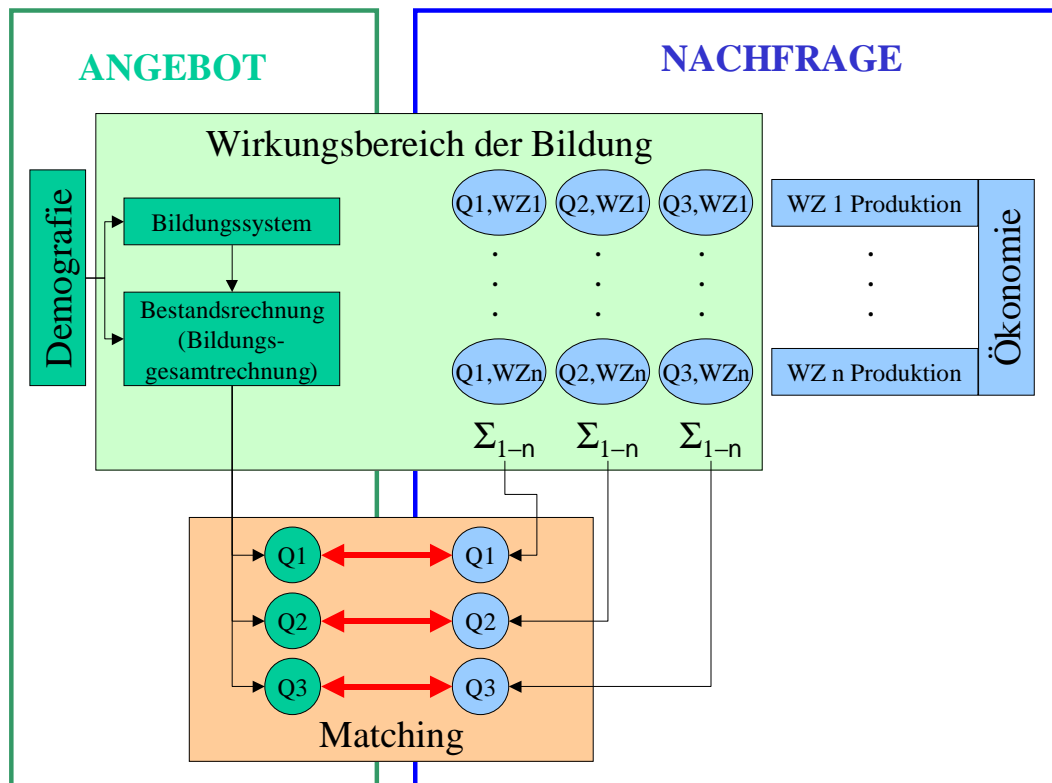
ANGEBOT

NACHFRAGE

Wirkungsbereich der Bildung

Demografie

Bildungssystem

Bestandsrechnung (Bildungsgesamtrechnung)

Q1,WZ1 Q2,WZ1 Q3,WZ1

. . .
. . .
. . .

Q1,WZn Q2,WZn Q3,WZn

$\Sigma_{1-n}$ $\Sigma_{1-n}$ $\Sigma_{1-n}$

WZ 1 Produktion

.
.
.

WZ n Produktion

Ökonomie

Q1 Q1

Q2 Q2

Q3 Q3

Matching